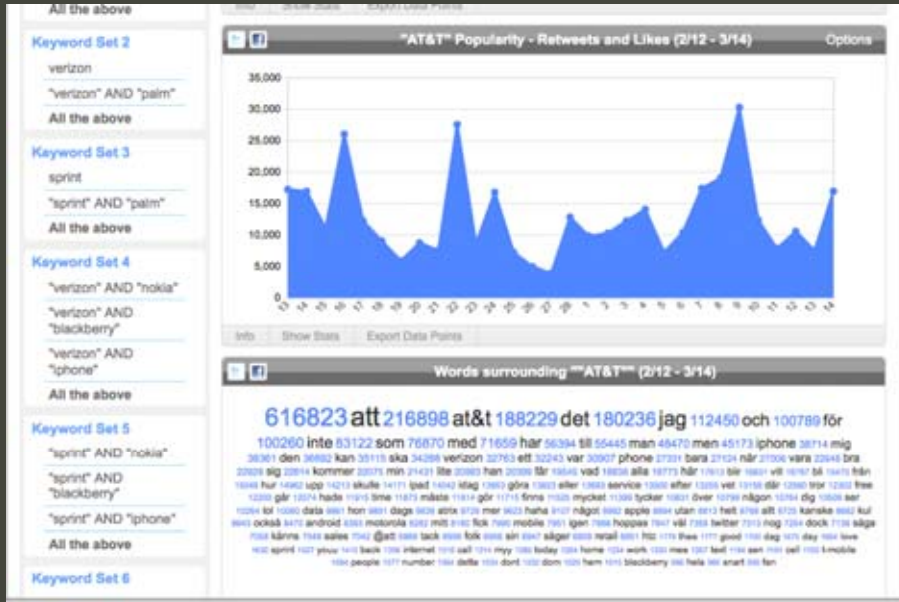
All the above

Keyword Set 2
verizon
"verizon" AND "palm"
All the above

Keyword Set 3
sprint
"sprint" AND "palm"
All the above

Keyword Set 4
"verizon" AND "nokia"
"verizon" AND "blackberry"
"verizon" AND "iphone"
All the above

Keyword Set 5
"sprint" AND "nokia"
"sprint" AND "blackberry"
"sprint" AND "iphone"
All the above

Keyword Set 6

Info Show Stats Export Data Points

"AT&T" Popularity - Retweets and Likes (2/12 - 3/14) Options

35,000
30,000
25,000
20,000
15,000
10,000
5,000
0

Info Show Stats Export Data Points

Words surrounding ""AT&T"" (2/12 - 3/14)

616823 att 216898 at&t 188229 det 180236 jag 112450 och 100789 för 100260 inte 83122 som 76870 med 71659 har 56394 till 55445 man 48470 men 45173 iphone 38714 mig 38361 den 36692 kan 35115 ska 34288 verizon 32763 ett 32243 var 30907 phone 27331 bara 27124 när 27006 vara 22645 bra 22628 sig 22614 kommer 22071 min 21431 lite 20983 han 20309 får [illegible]